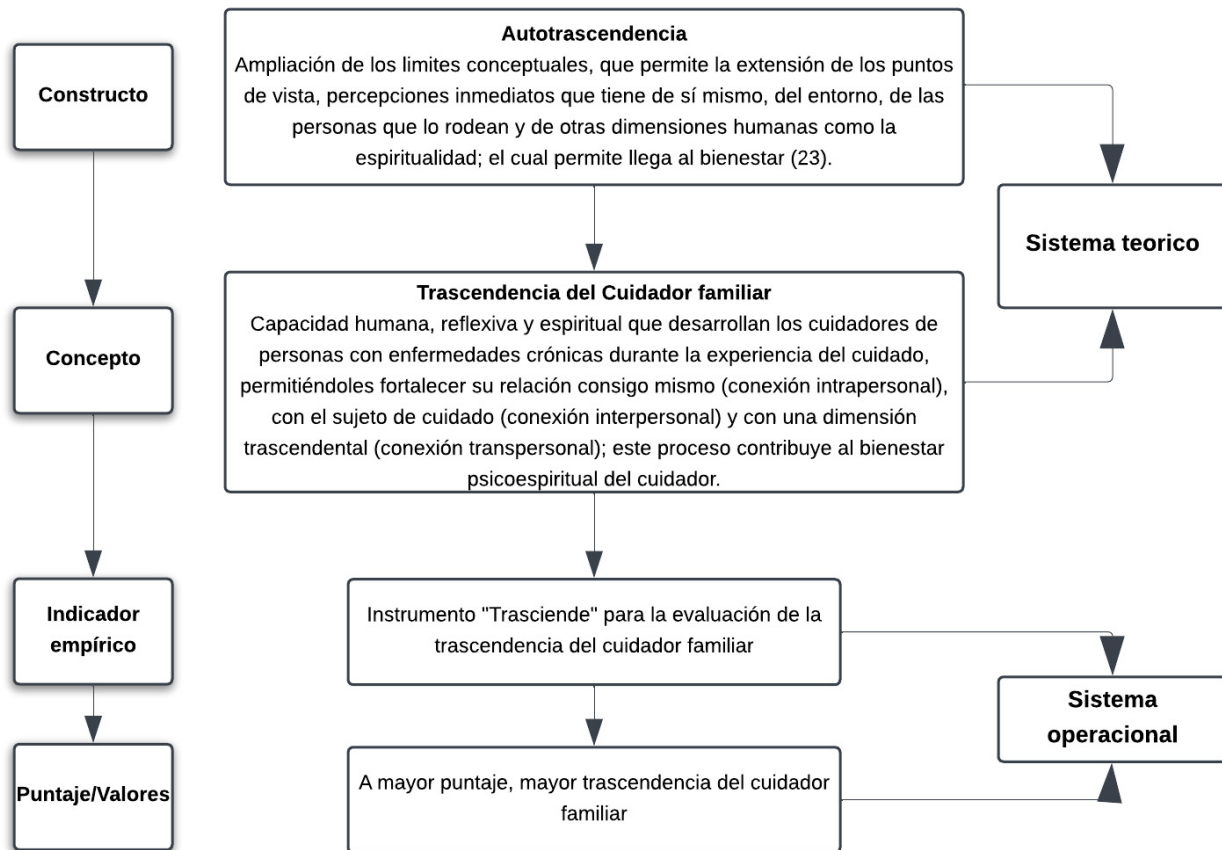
Constructo

Autotrascendencia
Ampliación de los limites conceptuales, que permite la extensión de los puntos de vista, percepciones inmediatos que tiene de sí mismo, del entorno, de las personas que lo rodean y de otras dimensiones humanas como la espiritualidad; el cual permite llega al bienestar (23).

Sistema teorico

Concepto

Trascendencia del Cuidador familiar
Capacidad humana, reflexiva y espiritual que desarrollan los cuidadores de personas con enfermedades crónicas durante la experiencia del cuidado, permitiéndoles fortalecer su relación consigo mismo (conexión intrapersonal), con el sujeto de cuidado (conexión interpersonal) y con una dimensión trascendental (conexión transpersonal); este proceso contribuye al bienestar psicoespiritual del cuidador.

Indicador empírico

Instrumento "Trasciende" para la evaluación de la trascendencia del cuidador familiar

Sistema operacional

Puntaje/Valores

A mayor puntaje, mayor trascendencia del cuidador familiar